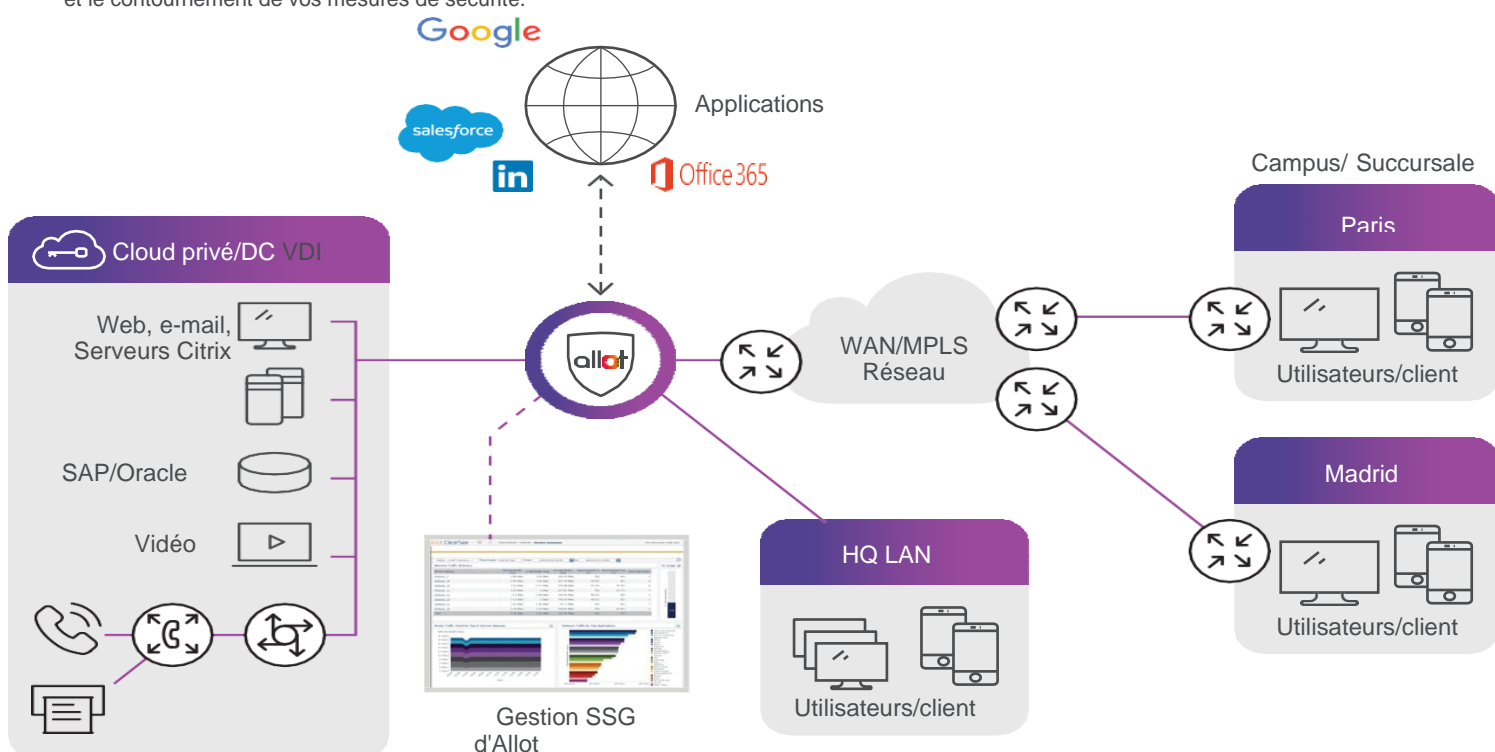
et le contournement de vos mesures de sécurité.

Google

salesforce

in

Applications

Office 365

Campus/ Succursale

Paris

Cloud privé/DC VDI

Web, e-mail, Serveurs Citrix

SAP/Oracle

Vidéo

allot

WAN/MPLS Réseau

Utilisateurs/client

Madrid

HQ LAN

Utilisateurs/client

Utilisateurs/client

Gestion SSG d'Allot